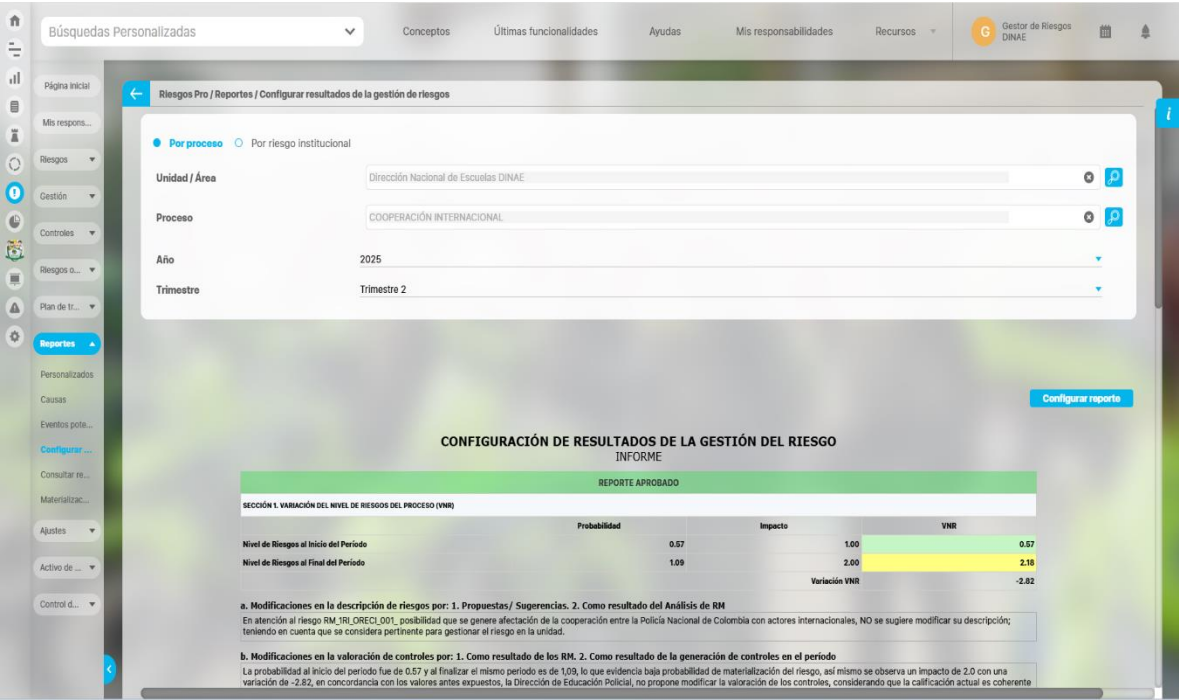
Búsquedas Personalizadas

Conceptos Últimas funcionalidades Ayudas Mis responsabilidades Recursos

G Gestor de Riesgos DINAE

Página inicial
Mis respons...
Riesgos
Gestión
Controles
Riesgos o...
Plan de tr...
Reportes
Personalizados
Causas
Eventos pote...
Configurar ...
Consultar re...
Materializac...
Ajustes
Activo de ...
Control d...

Riesgos Pro / Reportes / Configurar resultados de la gestión de riesgos

Por proceso Por riesgo institucional

Unidad / Área Dirección Nacional de Escuelas DINAE

Proceso COOPERACIÓN INTERNACIONAL

Año 2025

Trimestre Trimestre 2

Configurar reporte

CONFIGURACIÓN DE RESULTADOS DE LA GESTIÓN DEL RIESGO
INFORME

REPORTE APROBADO

SECCIÓN 1. VARIACIÓN DEL NIVEL DE RIESGOS DEL PROCESO (VNR)

| | Probabilidad | Impacto | VNR |
|---|---|---|---|
| Nivel de Riesgos al Inicio del Período | 0.57 | 1.00 | 0.57 |
| Nivel de Riesgos al Final del Período | 1.09 | 2.00 | 2.18 |
| | | Variación VNR | -2.82 |

a. Modificaciones en la descripción de riesgos por: 1. Propuestas/ Sugerencias. 2. Como resultado del Análisis de RM
En atención al riesgo RM_1RI_ORECI_001_ posibilidad que se genere afectación de la cooperación entre la Policía Nacional de Colombia con actores internacionales, NO se sugiere modificar su descripción; teniendo en cuenta que se considera pertinente para gestionar el riesgo en la unidad.

b. Modificaciones en la valoración de controles por: 1. Como resultado de los RM. 2. Como resultado de la generación de controles en el periodo
La probabilidad al inicio del periodo fue de 0.57 y al finalizar el mismo periodo es de 1,09, lo que evidencia baja probabilidad de materialización del riesgo, así mismo se observa un impacto de 2.0 con una variación de -2.82, en concordancia con los valores antes expuestos, la Dirección de Educación Policial, no propone modificar la valoración de los controles, considerando que la calificación actual es coherente